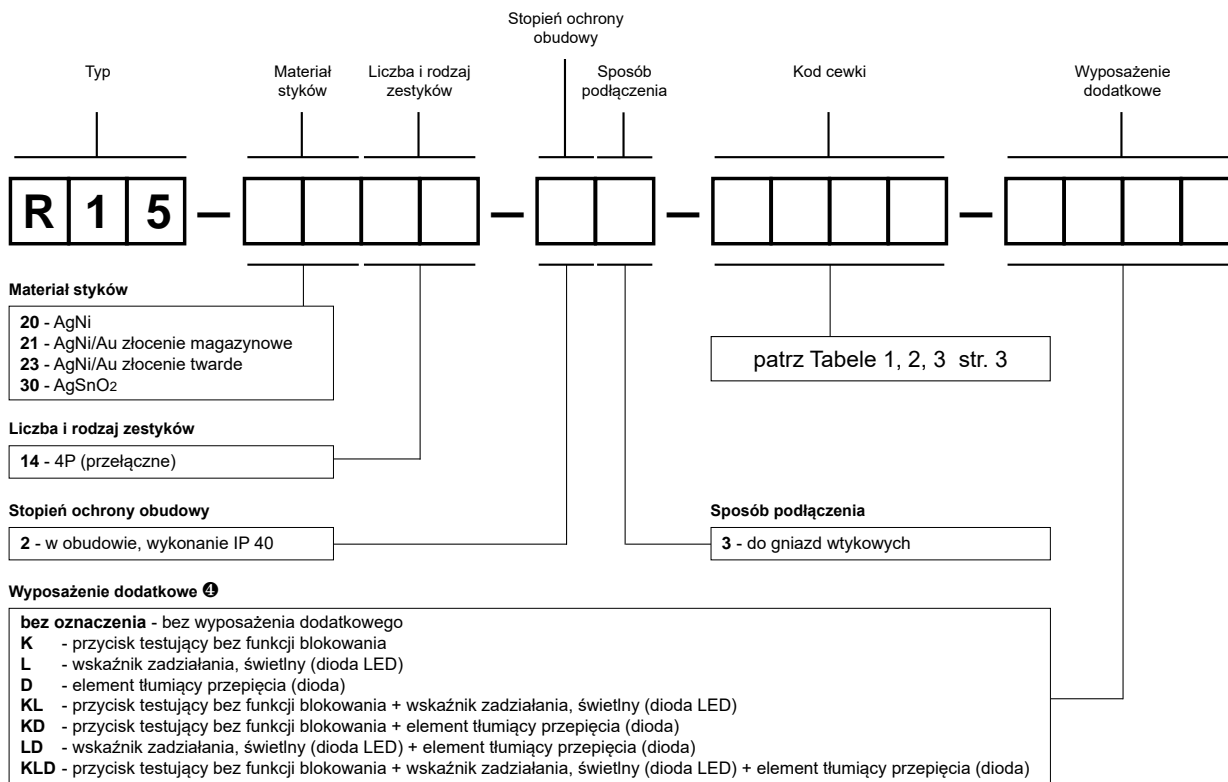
Stopień ochrony obudowy

Typ

Materiał styków

Liczba i rodzaj zestyków

Sposób podłączenia

Kod cewki

Wyposażenie dodatkowe

R 1 5 – – – –

Materiał styków

**20** - AgNi
**21** - AgNi/Au złocenie magazynowe
**23** - AgNi/Au złocenie twarde
**30** - AgSnO$_2$

patrz Tabele 1, 2, 3 str. 3

Liczba i rodzaj zestyków

**14** - 4P (przełączne)

Stopień ochrony obudowy

**2** - w obudowie, wykonanie IP 40

Sposób podłączenia

**3** - do gniazd wtykowych

Wyposażenie dodatkowe ❹

**bez oznaczenia** - bez wyposażenia dodatkowego
**K** - przycisk testujący bez funkcji blokowania
**L** - wskaźnik zadziałania, świetlny (dioda LED)
**D** - element tłumiący przepięcia (dioda)
**KL** - przycisk testujący bez funkcji blokowania + wskaźnik zadziałania, świetlny (dioda LED)
**KD** - przycisk testujący bez funkcji blokowania + element tłumiący przepięcia (dioda)
**LD** - wskaźnik zadziałania, świetlny (dioda LED) + element tłumiący przepięcia (dioda)
**KLD** - przycisk testujący bez funkcji blokowania + wskaźnik zadziałania, świetlny (dioda LED) + element tłumiący przepięcia (dioda)